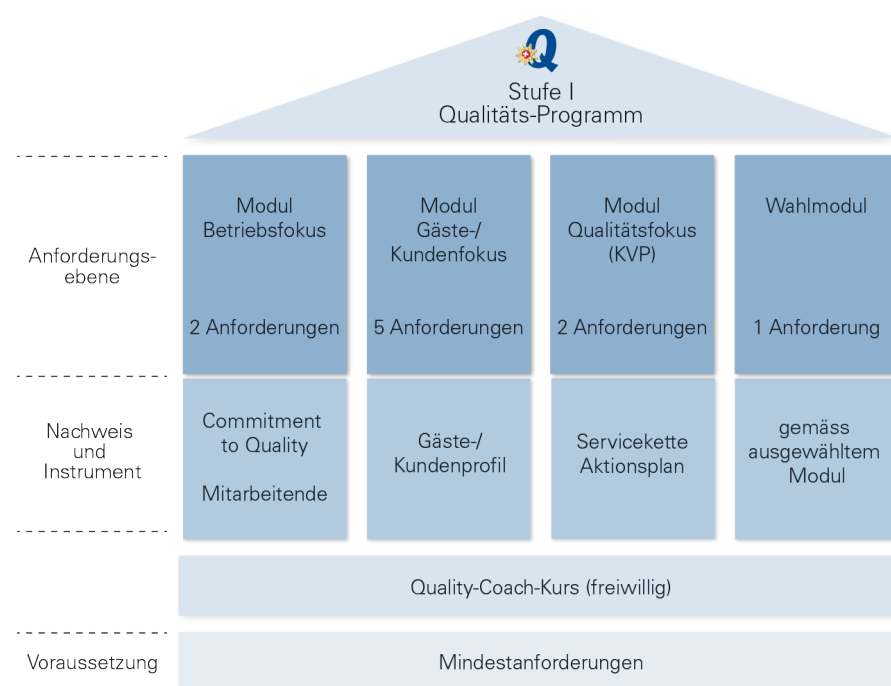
Q

Stufe I
Qualitäts-Programm

Anforderungsebene

Modul
Betriebsfokus

2 Anforderungen

Modul
Gäste-/
Kundenfokus

5 Anforderungen

Modul
Qualitätsfokus
(KVP)

2 Anforderungen

Wahlmodul

1 Anforderung

Nachweis
und
Instrument

Commitment
to Quality

Mitarbeitende

Gäste-/
Kundenprofil

Servicekette
Aktionsplan

gemäss
ausgewähltem
Modul

Quality-Coach-Kurs (freiwillig)

Voraussetzung

Mindestanforderungen